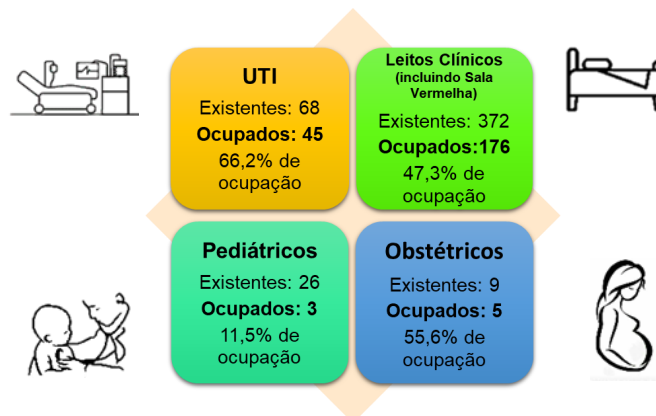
UTI
Existentes: 68
Ocupados: 45
66,2% de ocupação

Leitos Clínicos
(incluindo Sala Vermelha)
Existentes: 372
Ocupados:176
47,3% de ocupação

Pediátricos
Existentes: 26
Ocupados: 3
11,5% de ocupação

Obstétricos
Existentes: 9
Ocupados: 5
55,6% de ocupação